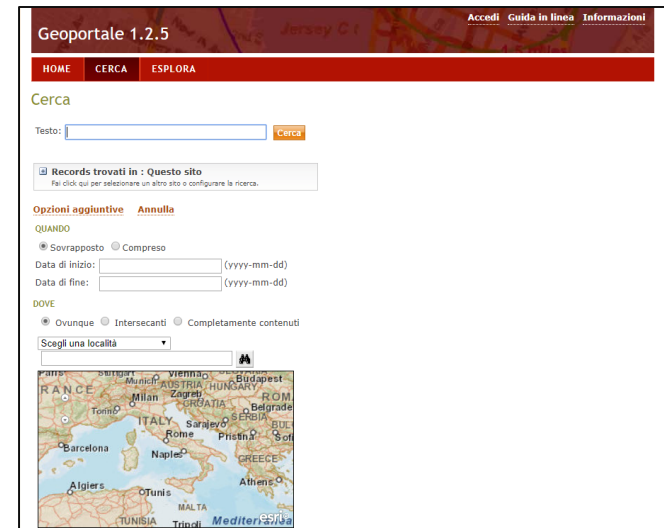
Geoportale 1.2.5

Jersey C

Accedi Guida in linea Informazioni

HOME CERCA ESPLORA

Cerca

Testo: Cerca

Records trovati in : Questo sito
Fai click qui per selezionare un altro sito o configurare la ricerca.

Opzioni aggiuntive Annulla

QUANDO

Sovrapposto Compreso

Data di inizio: (yyyy-mm-dd)

Data di fine: (yyyy-mm-dd)

DOVE

Ovunque Intersecanti Completamente contenuti

Scegli una località

Paris Stuttgart Vienna Budapest
RANCE Munich AUSTRIA HUNGARY
Milan Zagreb ROM
Torino CROATIA Belgrade
SERBIA
ITALY Sarajevo BUL
Rome Pristina Sof
Barcelona
Naples
GREECE
Algiers Athens
Tunis
MALTA
TUNISIA Tripoli Mediterranea
esri